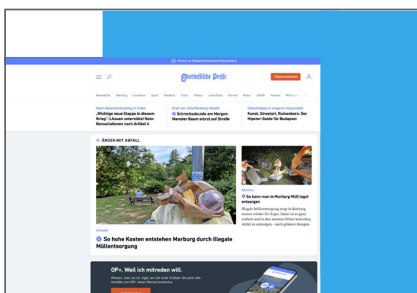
Oberhessische Presse

Nach Regierungsbildung in Polen
„Wichtige neue Etappe in diesem Krieg": Lässen wird nicht Nein-Konsultationen nach Artikel 4

Graf von Staufenberg-Straße
Schmelzbunde am Morgen: Marode Baum stürzt auf Straße

Rumänien / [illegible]
Kunst, Streetart, Ruinenbars: Der Hipster-Guide für Budapest

ÄRGER MIT ABFALL

Lokales
So hohe Kosten entstehen Marburg durch illegale Müllentsorgung

Service
So kann man in Marburg Müll legal entsorgen

OP+. Weil ich mitreden will.